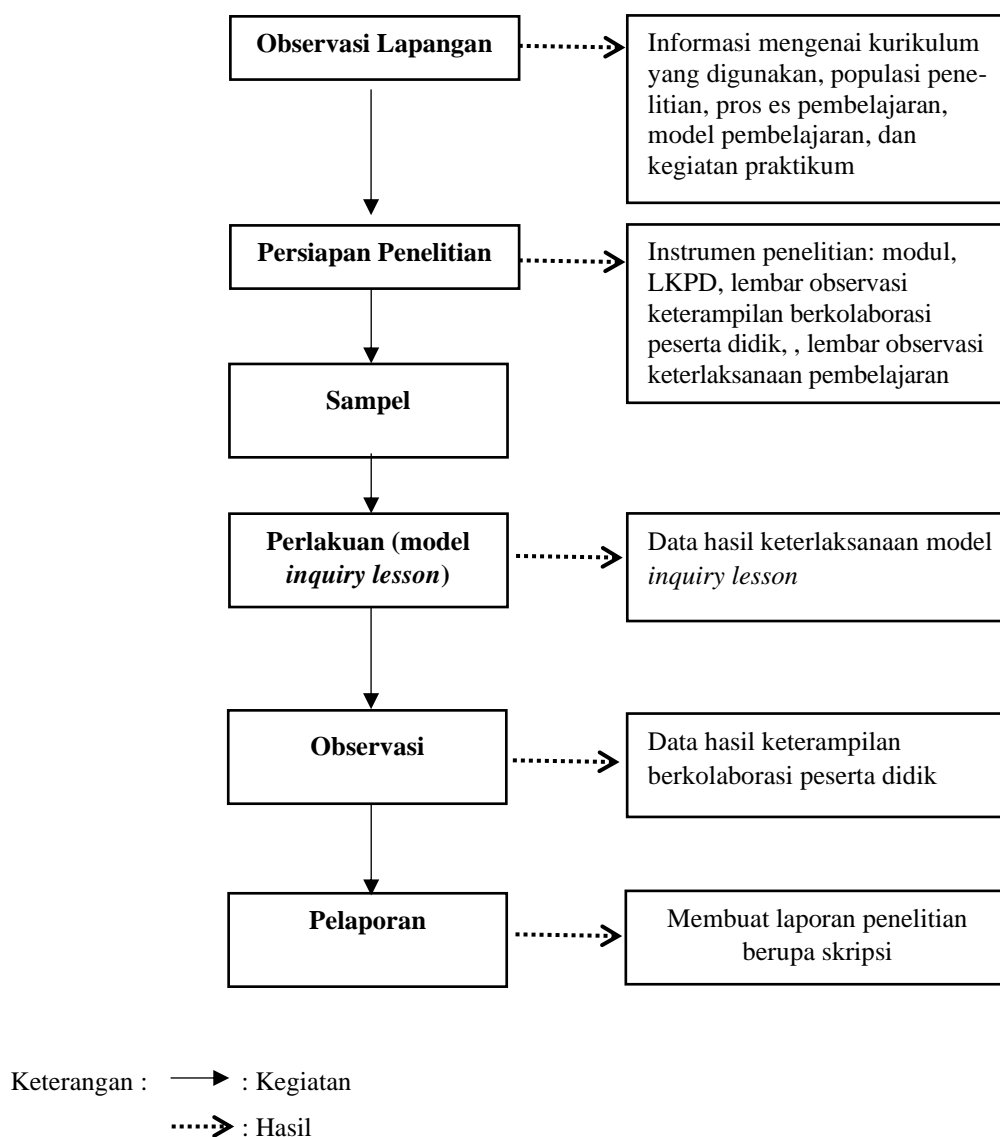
Observasi Lapangan

Informasi mengenai kurikulum yang digunakan, populasi penelitian, pros es pembelajaran, model pembelajaran, dan kegiatan praktikum

Persiapan Penelitian

Instrumen penelitian: modul, LKPD, lembar observasi keterampilan berkolaborasi peserta didik, , lembar observasi keterlaksanaan pembelajaran

Sampel

Perlakuan (model *inquiry lesson*)

Data hasil keterlaksanaan model *inquiry lesson*

Observasi

Data hasil keterampilan berkolaborasi peserta didik

Pelaporan

Membuat laporan penelitian berupa skripsi

Keterangan : → : Kegiatan

⋯> : Hasil